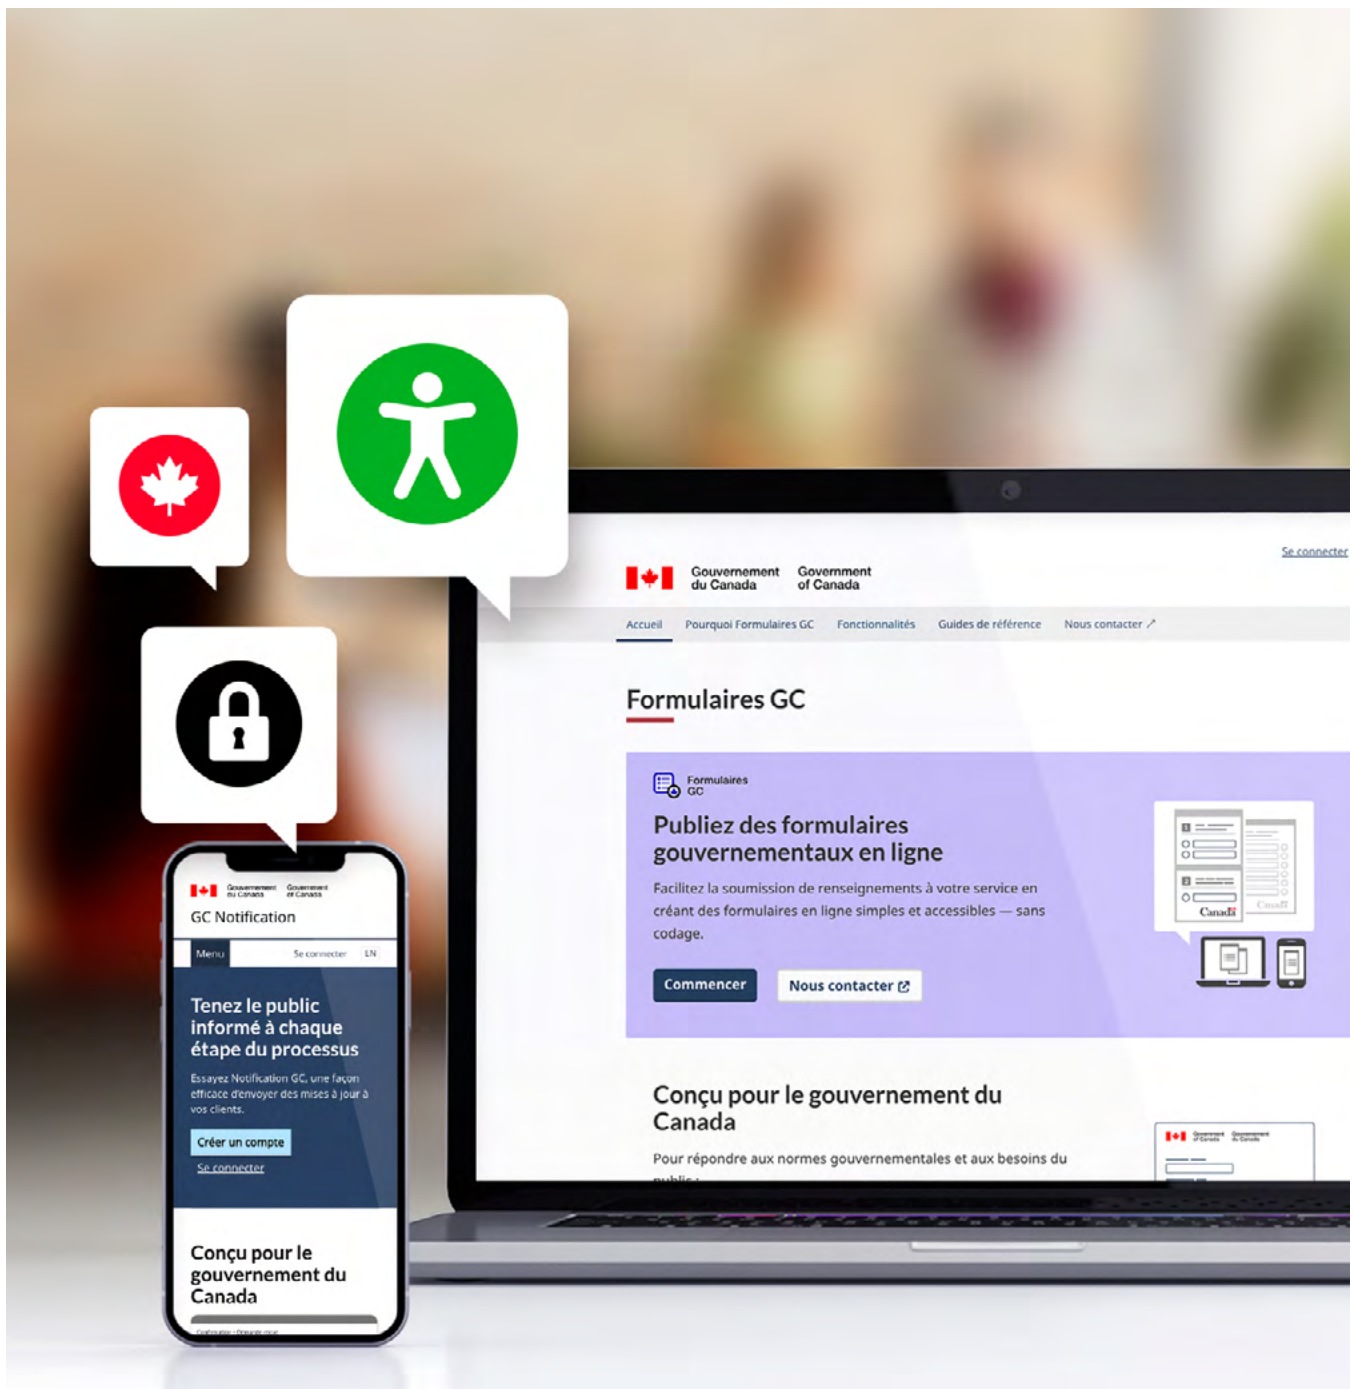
Se connecter

Gouvernement du Canada Government of Canada

Accueil Pourquoi Formulaires GC Fonctionnalités Guides de référence Nous contacter

Formulaires GC

Formulaires GC

Publiez des formulaires gouvernementaux en ligne

Facilitez la soumission de renseignements à votre service en créant des formulaires en ligne simples et accessibles — sans codage.

Commencer Nous contacter

Conçu pour le gouvernement du Canada

Pour répondre aux normes gouvernementales et aux besoins du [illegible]

Gouvernement du Canada Government of Canada

GC Notification

Menu Se connecter EN

Tenez le public informé à chaque étape du processus

Essayez Notification GC, une façon efficace d'envoyer des mises à jour à vos clients.

Créer un compte

Se connecter

Conçu pour le gouvernement du Canada